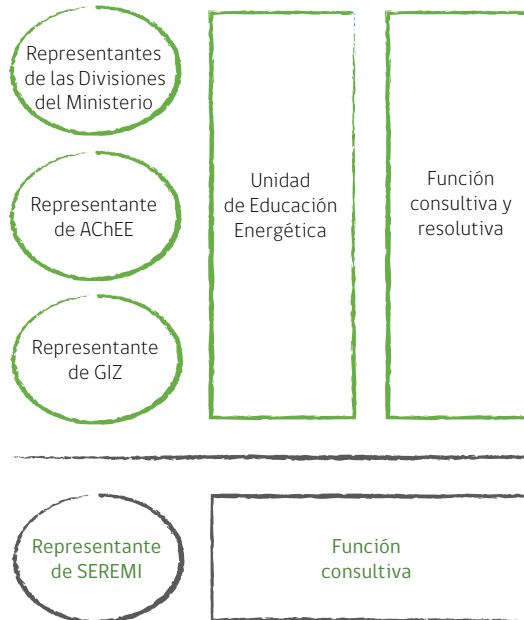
Representantes de las Divisiones del Ministerio

Representante de AChEE

Representante de GIZ

Unidad de Educación Energética

Función consultiva y resolutiva

Representante de SEREMI

Función consultiva